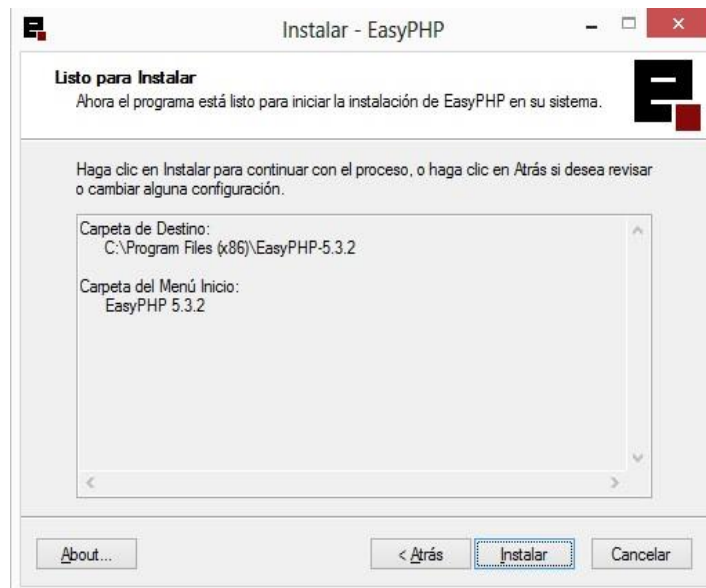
Instalar - EasyPHP

Listo para Instalar
Ahora el programa está listo para iniciar la instalación de EasyPHP en su sistema.

Haga clic en Instalar para continuar con el proceso, o haga clic en Atrás si desea revisar o cambiar alguna configuración.

Carpeta de Destino:
C:\Program Files (x86)\EasyPHP-5.3.2

Carpeta del Menú Inicio:
EasyPHP 5.3.2

About...

< Atrás

Instalar

Cancelar